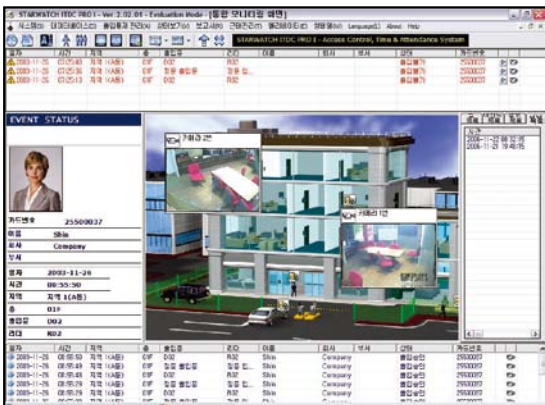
STARWATCH ITDC PRO I - Ver 2.02.01 - Evaluation Mode - [통합 모니터링 화면]

STARWATCH ITDC PRO I - Access Control, Time & Attendance System

EVENT STATUS

| 카드번호 | 25500037 |
|---|---|
| 이름 | Shin |
| 회사 | Company |
| 부서 | |
| 일자 | 2003-11-26 |
| 시간 | 08:55:50 |
| 지역 | 지역 1(A동) |
| 층 | 01F |
| 출입문 | D02 |
| 리더 | R02 |

| 일자 | 시간 | 지역 | 층 | 출입문 | 리더 | 이름 | 회사 | 부서 | 상태 | 카드번호 |
|---|---|---|---|---|---|---|---|---|---|---|
| 2003-11-26 | 08:55:50 | 지역 1(A동) | 01F | D02 | R02 | Shin | Company | | 출입승인 | 25500037 |
| 2003-11-26 | 08:55:49 | 지역 1(A동) | 01F | 정문 출입문 | 정문 리... | Shin | Company | | 출입승인 | 25500037 |
| 2003-11-26 | 08:55:48 | 지역 1(A동) | 01F | 정문 출입문 | 정문 리... | Shin | Company | | 출입승인 | 25500037 |
| 2003-11-26 | 08:55:30 | 지역 1(A동) | 01F | D02 | R02 | Shin | Company | | 출입승인 | 25500037 |
| 2003-11-26 | 08:55:29 | 지역 1(A동) | 01F | D02 | R02 | Shin | Company | | 출입승인 | 25500037 |